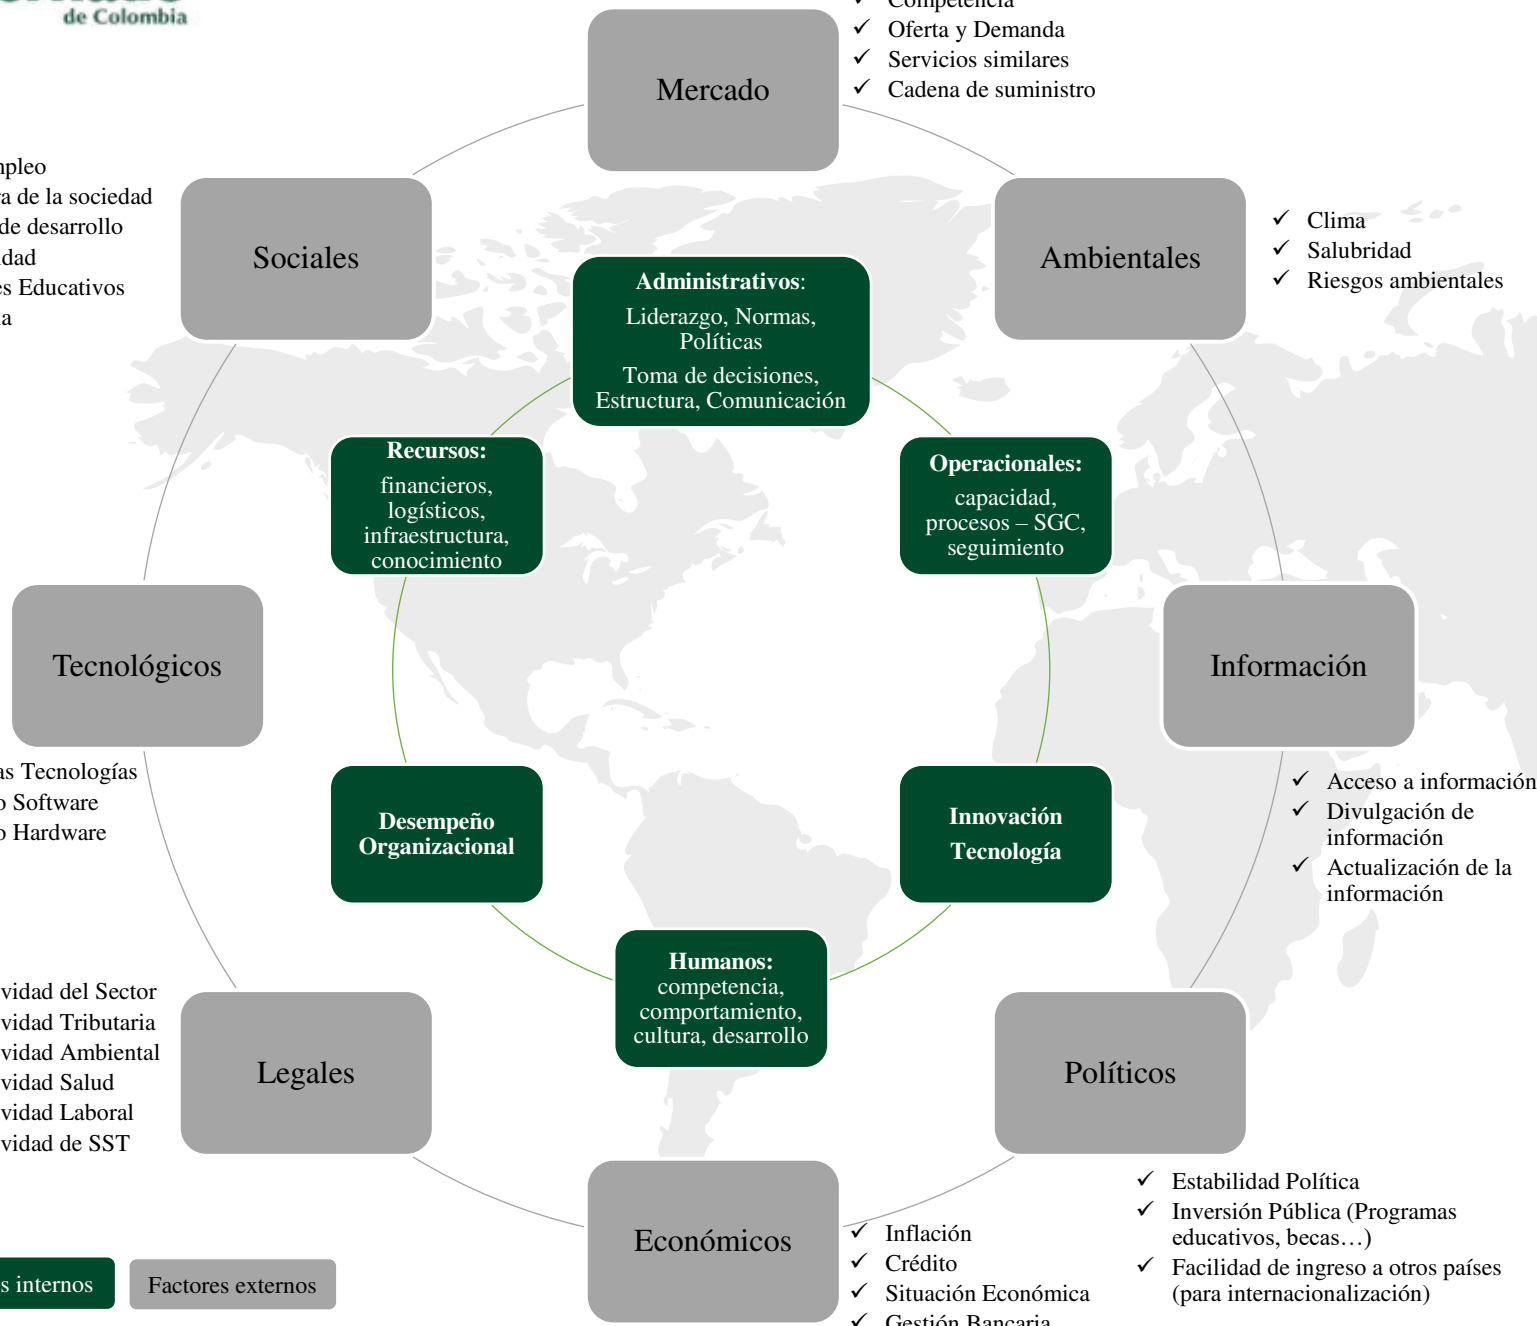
de Colombia

Mercado

✓ Competencia
✓ Oferta y Demanda
✓ Servicios similares
✓ Cadena de suministro

npleo
a de la sociedad
de desarrollo
dad
s Educativos
a

Sociales

Ambientales

✓ Clima
✓ Salubridad
✓ Riesgos ambientales

Administrativos:
Liderazgo, Normas, Políticas
Toma de decisiones, Estructura, Comunicación

Recursos:
financieros, logísticos, infraestructura, conocimiento

Operacionales:
capacidad, procesos – SGC, seguimiento

Tecnológicos

Información

as Tecnologías
Software
Hardware

✓ Acceso a información
✓ Divulgación de información
✓ Actualización de la información

Desempeño Organizacional

Innovación Tecnología

Humanos:
competencia, comportamiento, cultura, desarrollo

vidad del Sector
vidad Tributaria
vidad Ambiental
vidad Salud
vidad Laboral
vidad de SST

Legales

Políticos

Económicos

✓ Estabilidad Política
✓ Inversión Pública (Programas educativos, becas…)
✓ Facilidad de ingreso a otros países (para internacionalización)

✓ Inflación
✓ Crédito
✓ Situación Económica
✓ Gestión Bancaria

s internos

Factores externos